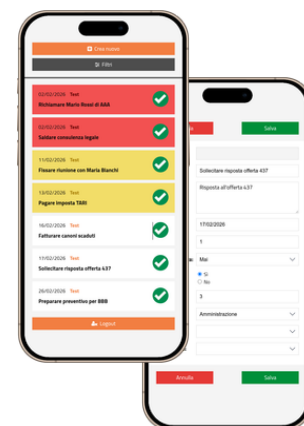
Crea nuovo
Filtri

02/02/2026 Test
Richiamare Mario Rossi di AAA

02/02/2026 Test
Saldare consulenza legale

11/02/2026 Test
Fissare riunione con Maria Bianchi

10/02/2026 Test
Pagare imposta TARI

16/02/2026 Test
Fatturare canoni scaduti

17/02/2026 Test
Sollecitare risposta offerta 437

26/02/2026 Test
Preparare preventivo per BBB

Logout

Salva

Sollecitare risposta offerta 437

Risposta all'offerta 437

17/02/2026

1

Mai

Sì
No

3

Amministrazione

Annulla
Salva